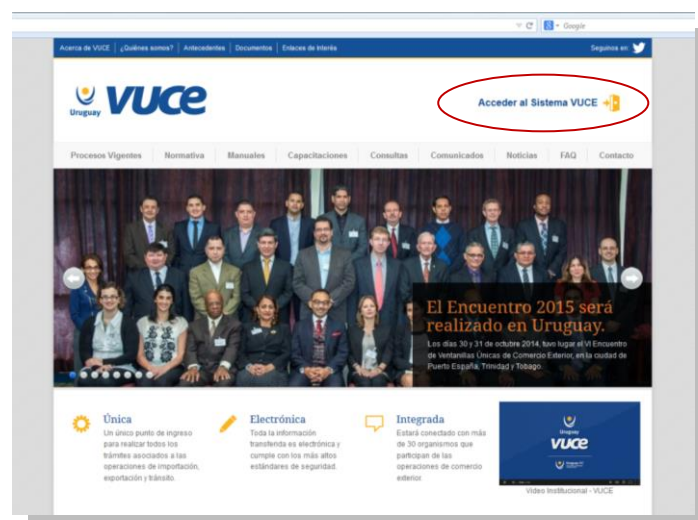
Google

Acerca de VUCE | ¿Quiénes somos? | Antecedentes | Documentos | Enlaces de Interés

Seguinos en:

Uruguay VUCE

Acceder al Sistema VUCE

Procesos Vigentes | Normativa | Manuales | Capacitaciones | Consultas | Comunicados | Noticias | FAQ | Contacto

El Encuentro 2015 será realizado en Uruguay.

Los días 30 y 31 de octubre 2014, tuvo lugar el VI Encuentro de Ventanillas Únicas de Comercio Exterior, en la ciudad de Puerto España, Trinidad y Tobago.

Única
Un único punto de ingreso para realizar todos los trámites asociados a las operaciones de importación, exportación y tránsito.

Electrónica
Toda la información transferida es electrónica y cumple con los más altos estándares de seguridad.

Integrada
Estará conectado con más de 30 organismos que participan de las operaciones de comercio exterior.

Uruguay
vuce

Video Institucional - VUCE